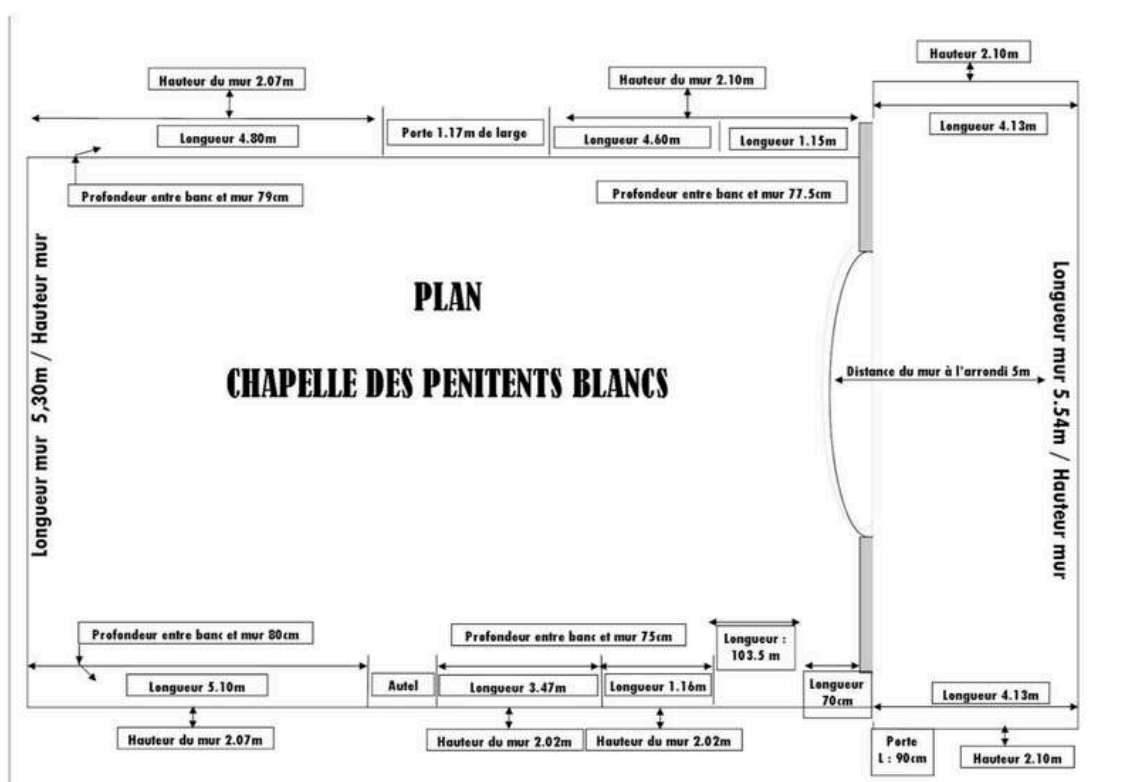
Hauteur du mur 2.07m

Longueur 4.80m

Porte 1.17m de large

Hauteur du mur 2.10m

Longueur 4.60m

Longueur 1.15m

Hauteur 2.10m

Longueur 4.13m

Profondeur entre banc et mur 79cm

Profondeur entre banc et mur 77.5cm

Longueur mur 5,30m / Hauteur mur

PLAN

CHAPELLE DES PENITENTS BLANCS

Distance du mur à l'arrondi 5m

Longueur mur 5.54m / Hauteur mur

Profondeur entre banc et mur 80cm

Profondeur entre banc et mur 75cm

Longueur : 103.5 m

Longueur 5.10m

Autel

Longueur 3.47m

Longueur 1.16m

Longueur 70cm

Longueur 4.13m

Hauteur du mur 2.07m

Hauteur du mur 2.02m

Hauteur du mur 2.02m

Porte L : 90cm

Hauteur 2.10m